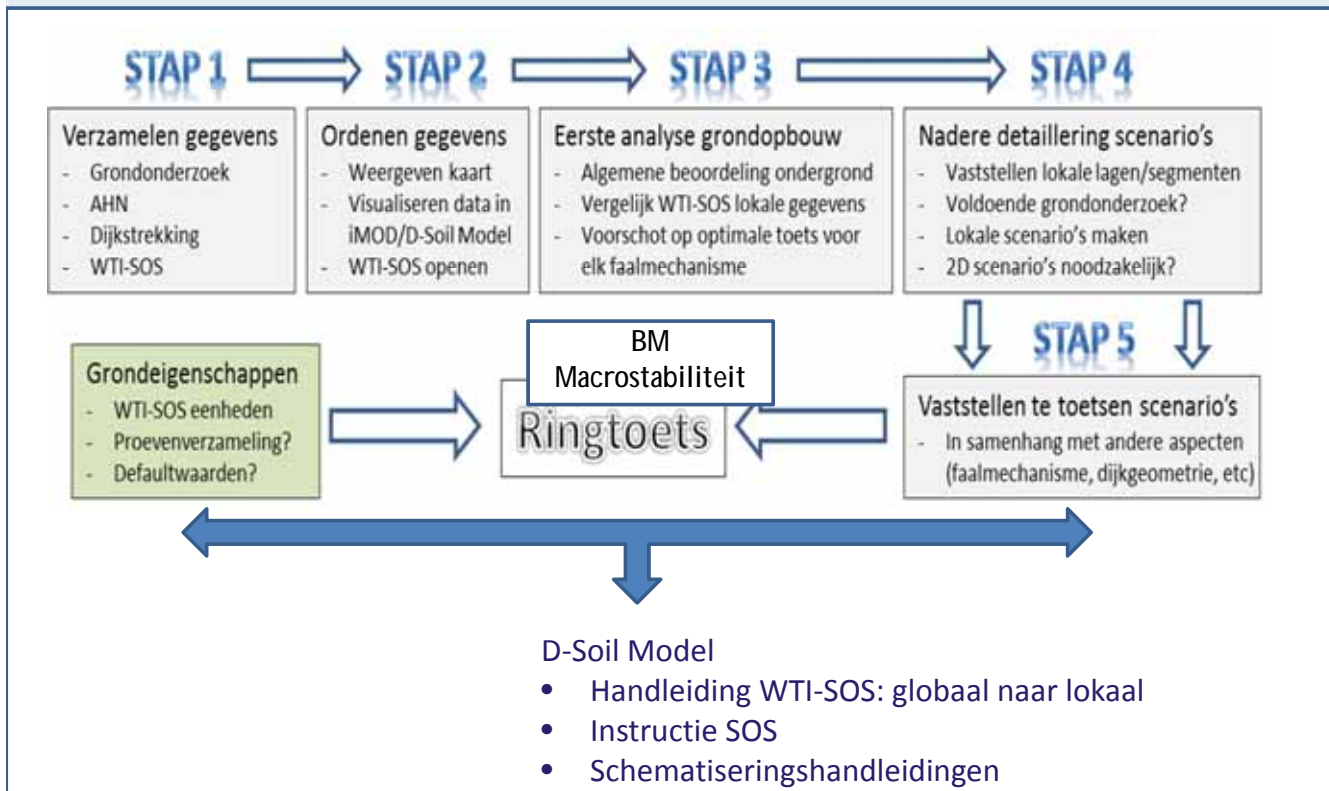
STAP 1

Verzamelen gegevens
- Grondonderzoek
- AHN
- Dijkstrekking
- WTI-SOS

STAP 2

Ordenen gegevens
- Weergeven kaart
- Visualiseren data in iMOD/D-Soil Model
- WTI-SOS openen

STAP 3

Eerste analyse grondopbouw
- Algemene beoordeling ondergrond
- Vergelijk WTI-SOS lokale gegevens
- Voorschot op optimale toets voor elk faalmechanisme

STAP 4

Nadere detaillering scenario's
- Vaststellen lokale lagen/segmenten
- Voldoende grondonderzoek?
- Lokale scenario's maken
- 2D scenario's noodzakelijk?

Grondeigenschappen
- WTI-SOS eenheden
- Proevenverzameling?
- Defaultwaarden?

BM Macrostabiliteit

Ringtoets

STAP 5

Vaststellen te toetsen scenario's
- In samenhang met andere aspecten (faalmechanisme, dijkgeometrie, etc)

D-Soil Model
• Handleiding WTI-SOS: globaal naar lokaal
• Instructie SOS
• Schematiseringshandleidingen